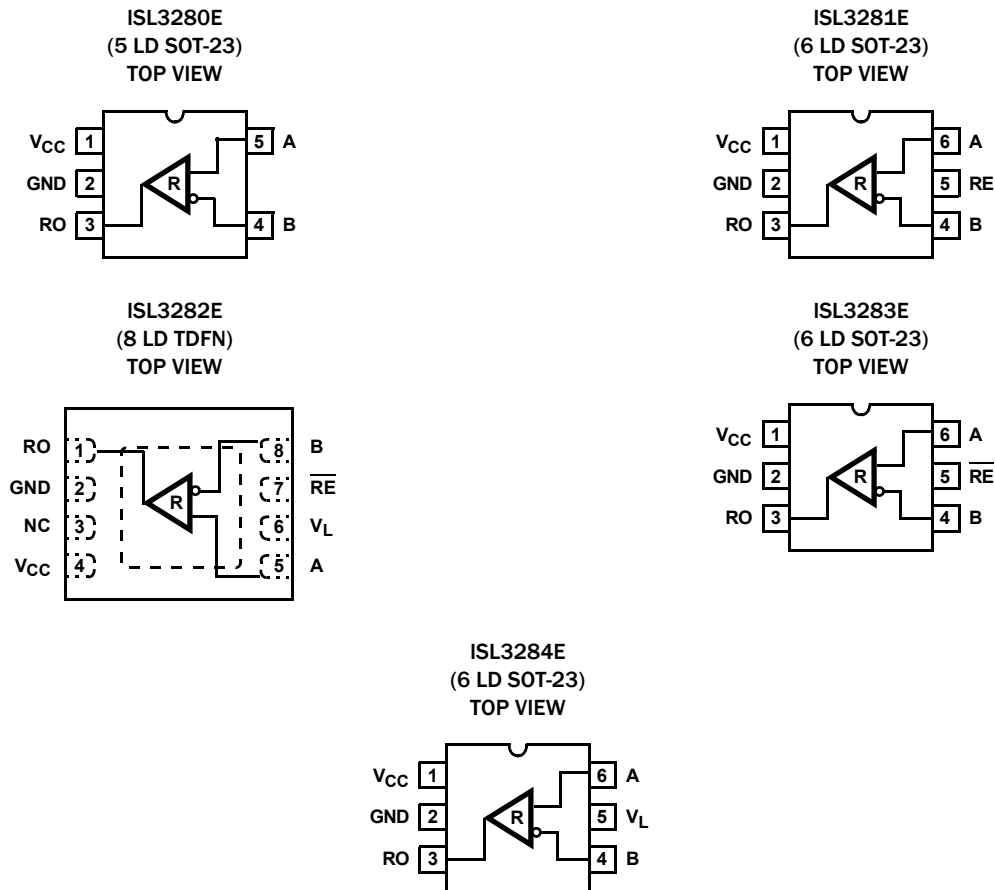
ISL3280E
(5 LD SOT-23)
TOP VIEW

$V_{CC}$ 1
GND 2
RO 3
R
5 A
4 B

ISL3281E
(6 LD SOT-23)
TOP VIEW

$V_{CC}$ 1
GND 2
RO 3
R
6 A
5 RE
4 B

ISL3282E
(8 LD TDFN)
TOP VIEW

RO 1
GND 2
NC 3
$V_{CC}$ 4
R
8 B
7 $\overline{RE}$
6 $V_L$
5 A

ISL3283E
(6 LD SOT-23)
TOP VIEW

$V_{CC}$ 1
GND 2
RO 3
R
6 A
5 $\overline{RE}$
4 B

ISL3284E
(6 LD SOT-23)
TOP VIEW

$V_{CC}$ 1
GND 2
RO 3
R
6 A
5 $V_L$
4 B